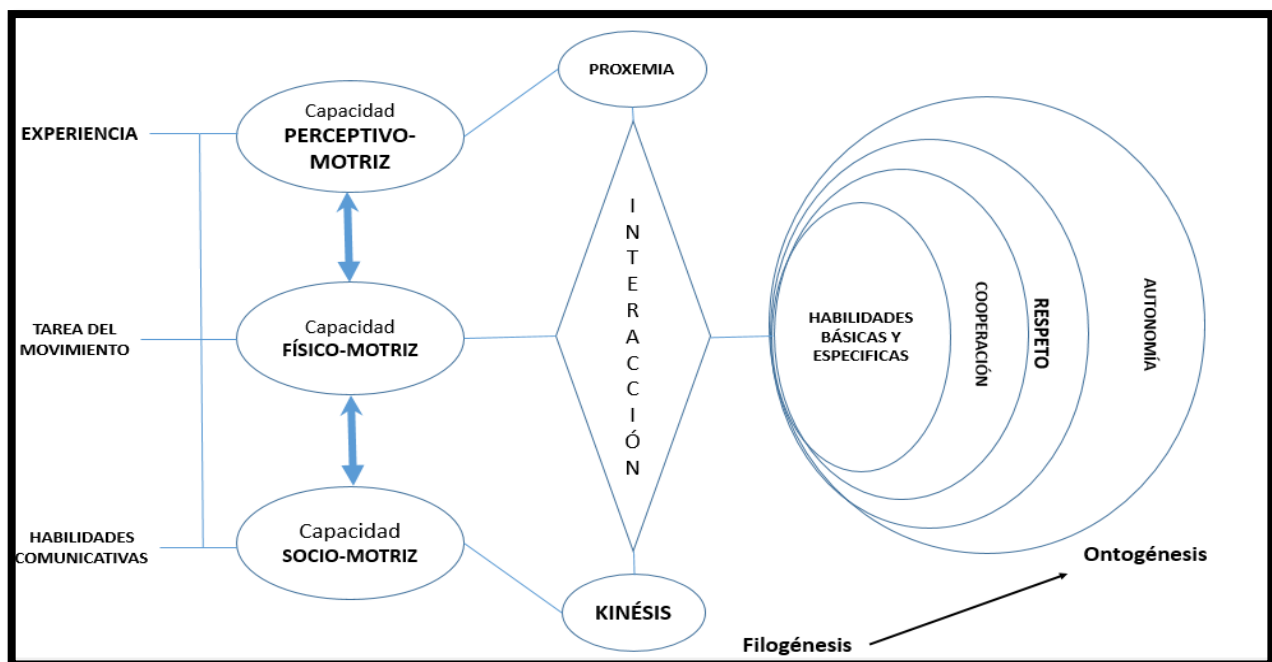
EXPERIENCIA

TAREA DEL MOVIMIENTO

HABILIDADES COMUNICATIVAS

Capacidad PERCEPTIVO-MOTRIZ

Capacidad FÍSICO-MOTRIZ

Capacidad SOCIO-MOTRIZ

PROXEMIA

INTERACCIÓN

KINÉSIS

HABILIDADES BÁSICAS Y ESPECIFICAS

COOPERACIÓN

RESPETO

AUTONOMÍA

Ontogénesis

Filogénesis